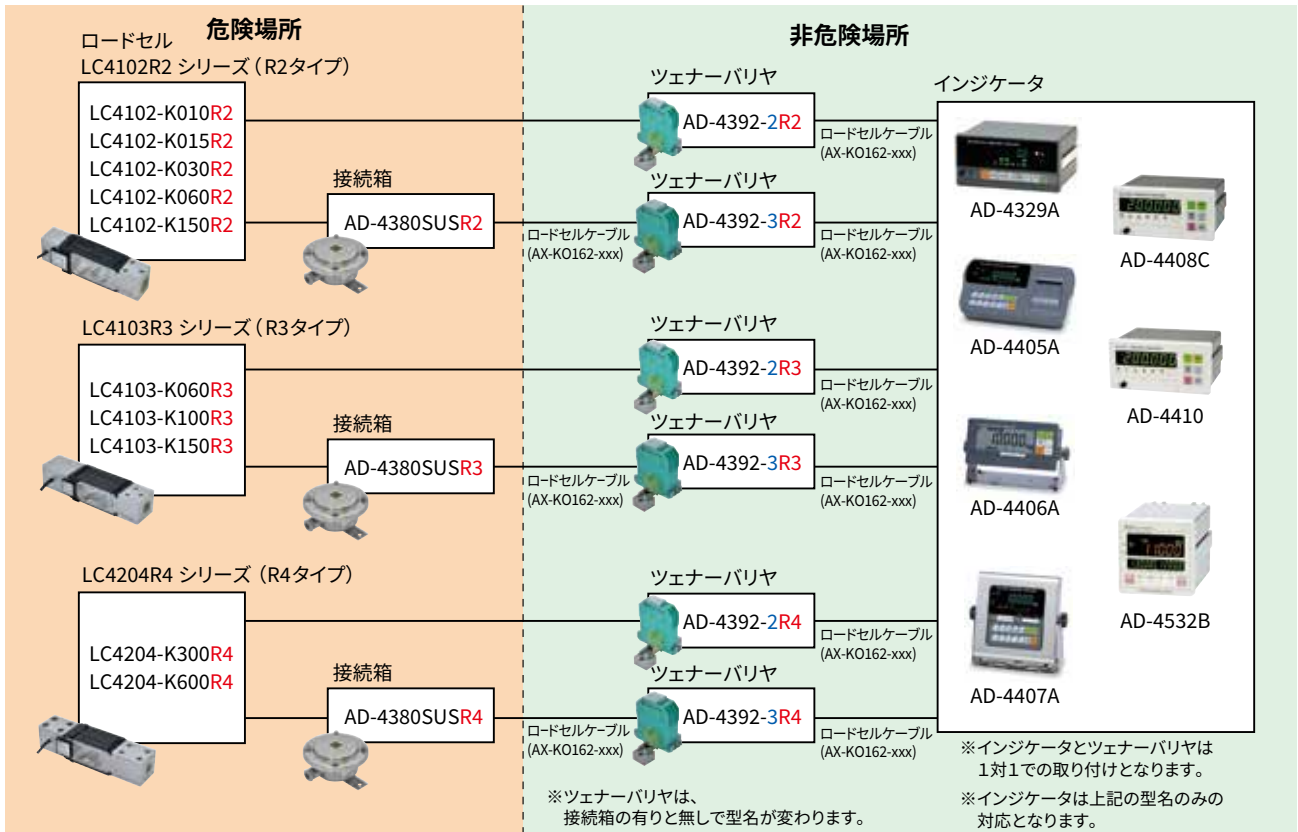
危険場所

非危険場所

ロードセル
LC4102R2 シリーズ（R2タイプ）

LC4102-K010R2
LC4102-K015R2
LC4102-K030R2
LC4102-K060R2
LC4102-K150R2

接続箱
AD-4380SUSR2

ツェナーバリヤ
AD-4392-2R2
ロードセルケーブル
(AX-KO162-xxx)

ツェナーバリヤ
ロードセルケーブル
(AX-KO162-xxx)
AD-4392-3R2
ロードセルケーブル
(AX-KO162-xxx)

インジケータ
AD-4329A
AD-4408C
AD-4405A
AD-4410
AD-4406A
AD-4532B
AD-4407A

LC4103R3 シリーズ（R3タイプ）

LC4103-K060R3
LC4103-K100R3
LC4103-K150R3

接続箱
AD-4380SUSR3

ツェナーバリヤ
AD-4392-2R3
ロードセルケーブル
(AX-KO162-xxx)

ツェナーバリヤ
ロードセルケーブル
(AX-KO162-xxx)
AD-4392-3R3
ロードセルケーブル
(AX-KO162-xxx)

LC4204R4 シリーズ（R4タイプ）

LC4204-K300R4
LC4204-K600R4

接続箱
AD-4380SUSR4

ツェナーバリヤ
AD-4392-2R4
ロードセルケーブル
(AX-KO162-xxx)

ツェナーバリヤ
ロードセルケーブル
(AX-KO162-xxx)
AD-4392-3R4
ロードセルケーブル
(AX-KO162-xxx)

※ツェナーバリヤは、
接続箱の有りと無しで型名が変わります。

※インジケータとツェナーバリヤは
1対1での取り付けとなります。

※インジケータは上記の型名のみの
対応となります。